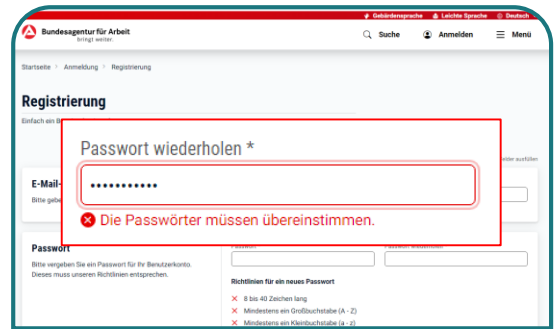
Gebärdensprache Leichte Sprache Deutsch

Bundesagentur für Arbeit
bringt weiter.

Suche Anmelden Menü

Startseite > Anmeldung > Registrierung

Registrierung

Einfach ein B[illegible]

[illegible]elder ausfüllen

E-Mail-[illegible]

Bitte gebe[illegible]

Passwort wiederholen *

•••••••••••

Die Passwörter müssen übereinstimmen.

Passwort

Bitte vergeben Sie ein Passwort für Ihr Benutzerkonto. Dieses muss unseren Richtlinien entsprechen.

Passwort

Passwort wiederholen

Richtlinien für ein neues Passwort

8 bis 40 Zeichen lang

Mindestens ein Großbuchstabe (A - Z)

Mindestens ein Kleinbuchstabe (a - z)